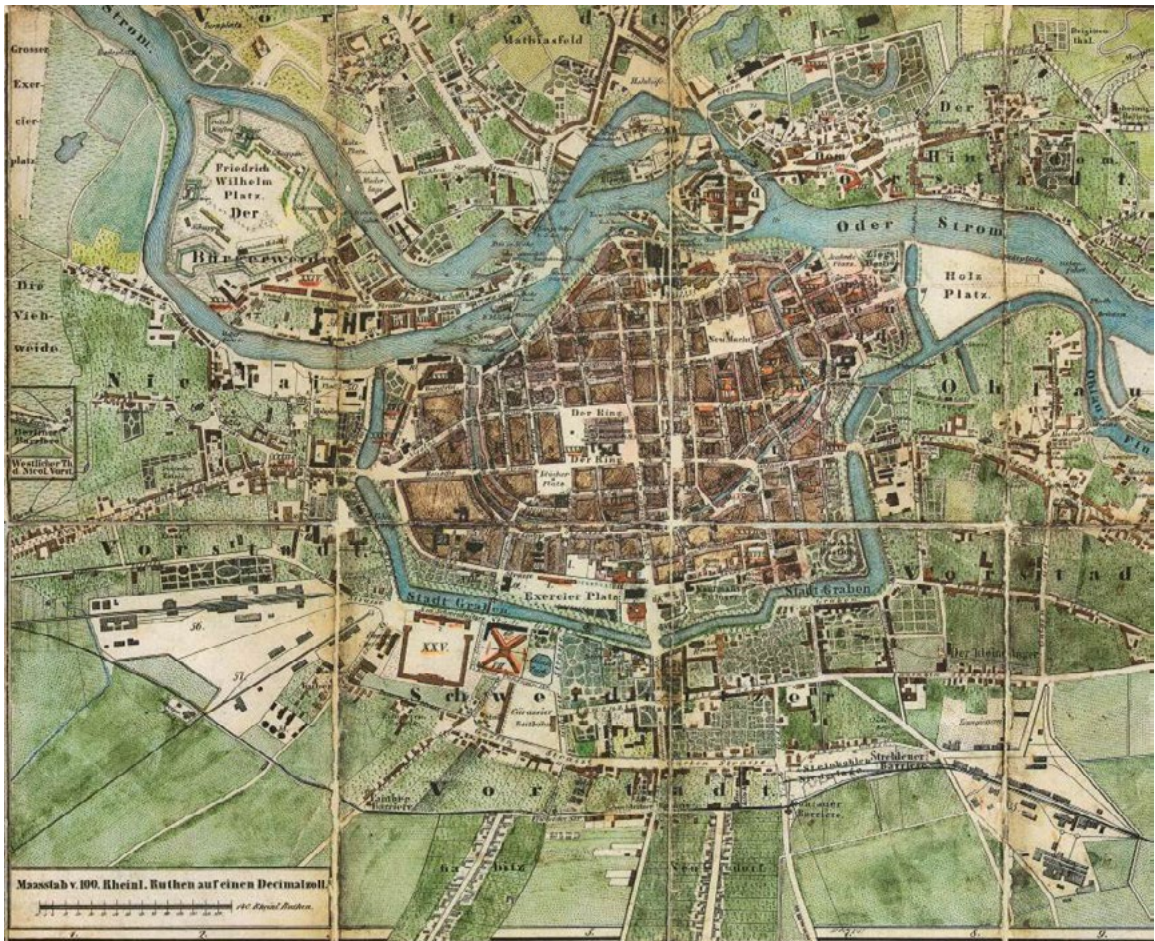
Strom

Vorstadt

Grosser Exercier platz

Mathiasfeld

Friedrich Wilhelm Platz

Der Bürgerwerder

Die Viehweide

Der Dom

Oder Strom

Holz Platz

Neu Markt

Der Ring

Blücher Platz

Nicolai

Ohlau

Ohlau Fluss

Vorstadt

Stadt Graben

Exercier Platz

Stadt Graben

Vorstadt

XXV.

Schweidnitzer

Vorstadt

Der kleine Anger

Striegauer Barriere

Westlicher Th. d. Nicol. Vorst.

Maasstab v. 100. Rheinl. Ruthen auf einen Decimalzoll.

140 Rheinl. Ruthen

1. 2. 3. 4. 5. 6. 7. 8. 9.